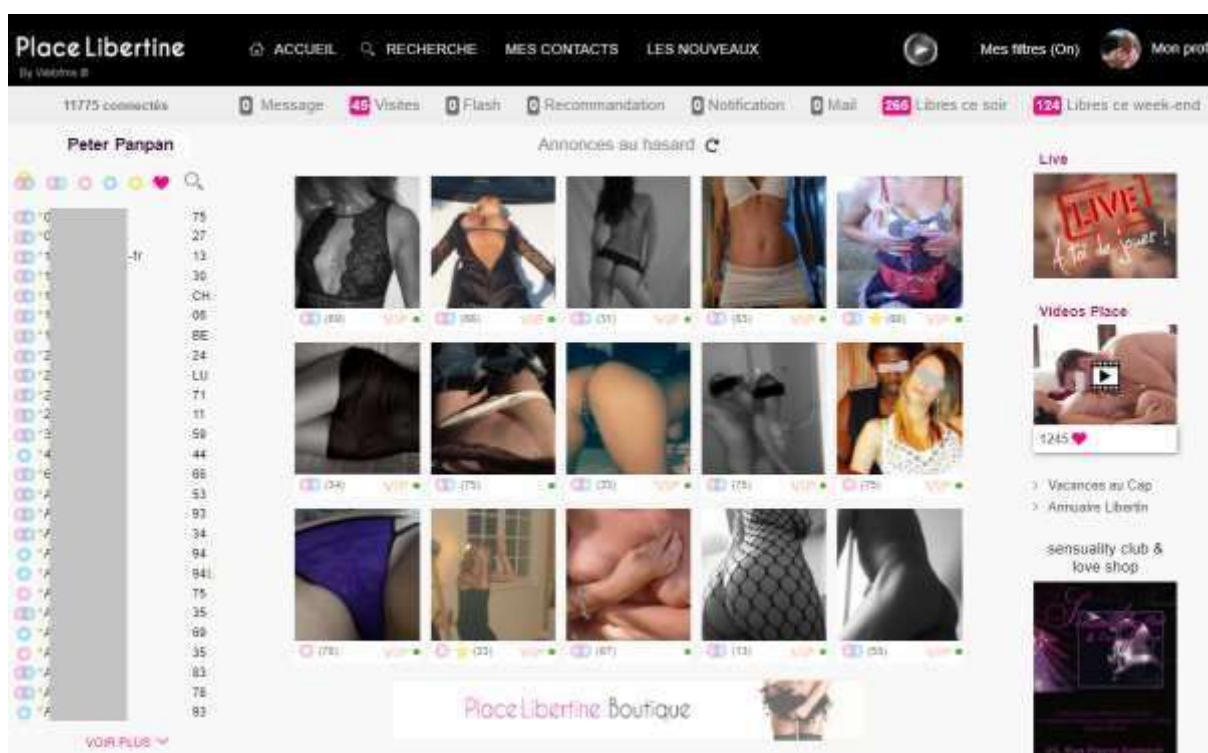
Place Libertine
By Webfms ®

ACCUEIL RECHERCHE MES CONTACTS LES NOUVEAUX

Mes filtres (On) Mon prof

11775 connectés 0 Message 45 Visites 0 Flash 0 Recommandation 0 Notification 0 Mail 266 Libres ce soir 124 Libres ce week-end

Peter Panpan

Annonces au hasard

Live

LIVE
A toi de jouer !

Videos Place

1245

Vacances au Cap
Annuaire Libertin

sensuality club & love shop

'0 75
'0 27
'1 -fr 13
'1 30
'1 CH
'1 06
'1 BE
'2 24
'2 LU
'2 71
'2 11
'3 59
'4 44
'6 66
'A 53
'A 93
'A 34
'A 94
'A 94L
'A 75
'A 35
'A 69
'A 35
'A 83
'A 78
'A 93

VOIR PLUS

(69) VIP
(66) VIP
(31) VIP
(53) VIP
(60) VIP
(34) VIP
(75)
(35) VIP
(75) VIP
(75) VIP
(76) VIP
(33) VIP
(67)
(13) VIP
(55) VIP

Place Libertine Boutique